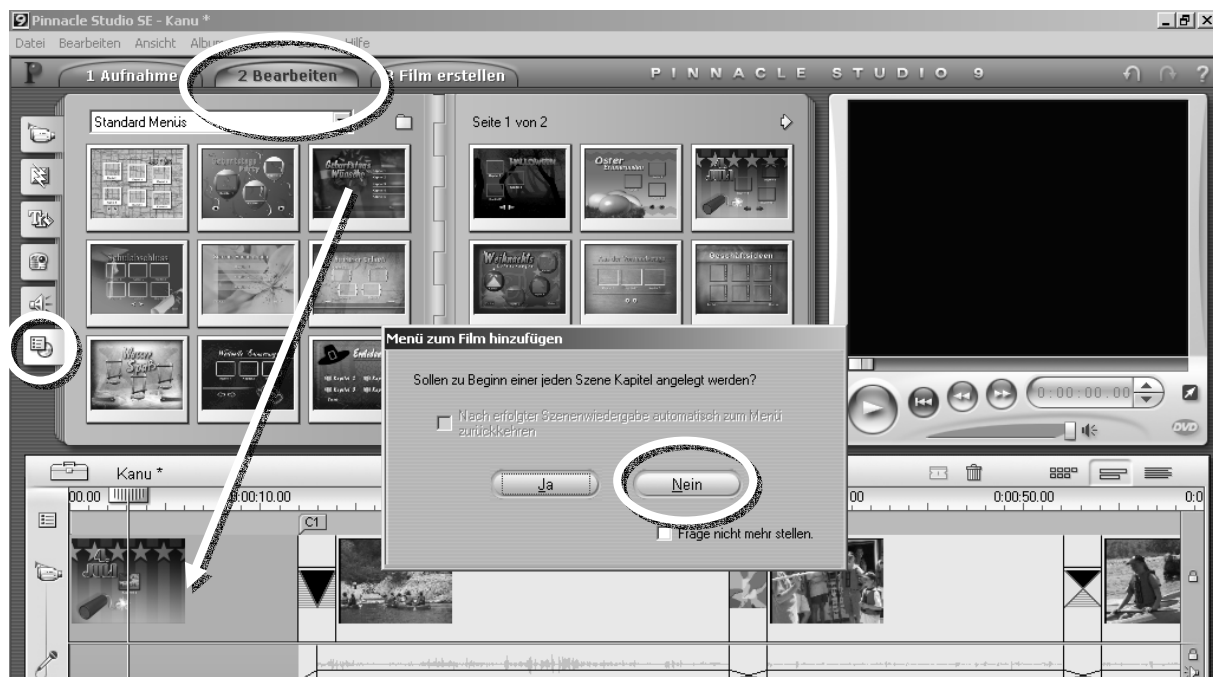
Pinnacle Studio SE - Kanu *

Datei Bearbeiten Ansicht Album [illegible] Hilfe

1 Aufnahme 2 Bearbeiten 3 Film erstellen

PINNACLE STUDIO 9

Standard Menüs

Seite 1 von 2

Geburtstags Wünsche

Oster

Weihnachts

Menü zum Film hinzufügen

Sollen zu Beginn einer jeden Szene Kapitel angelegt werden?

Nach erfolgter Szenenwiedergabe automatisch zum Menü zurückkehren

Ja

Nein

Frage nicht mehr stellen.

0:00:00.00

Kanu *

00.00

0:00:10.00

00

0:00:50.00

0:0

C1